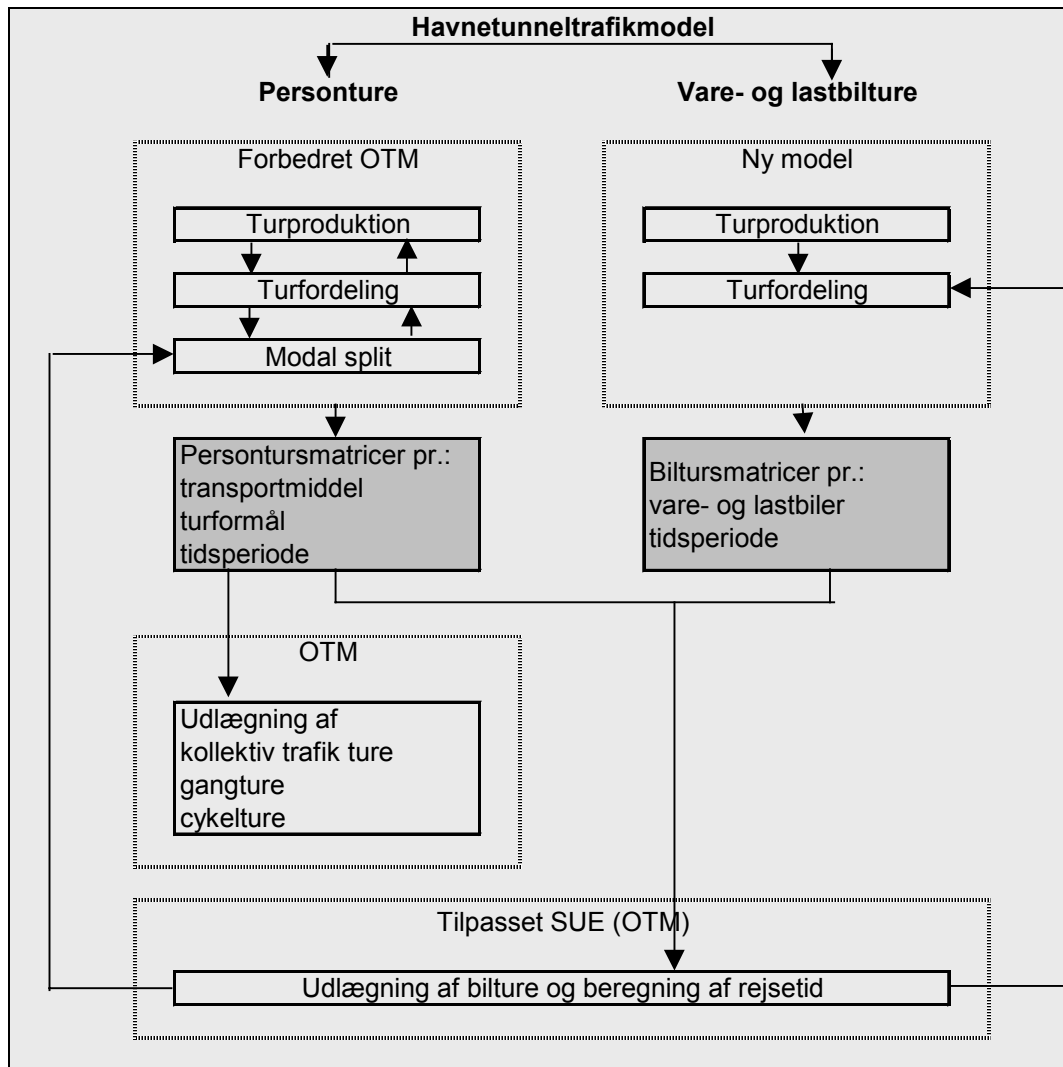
Havnetunneltrafikmodel

Personture

Vare- og lastbilture

Forbedret OTM

Turproduktion

Turfordeling

Modal split

Ny model

Turproduktion

Turfordeling

Persontursmatricer pr.:
transportmiddel
turformål
tidsperiode

Biltursmatricer pr.:
vare- og lastbiler
tidsperiode

OTM

Udlægning af
kollektiv trafik ture
gangture
cykelture

Tilpasset SUE (OTM)

Udlægning af bilture og beregning af rejsetid